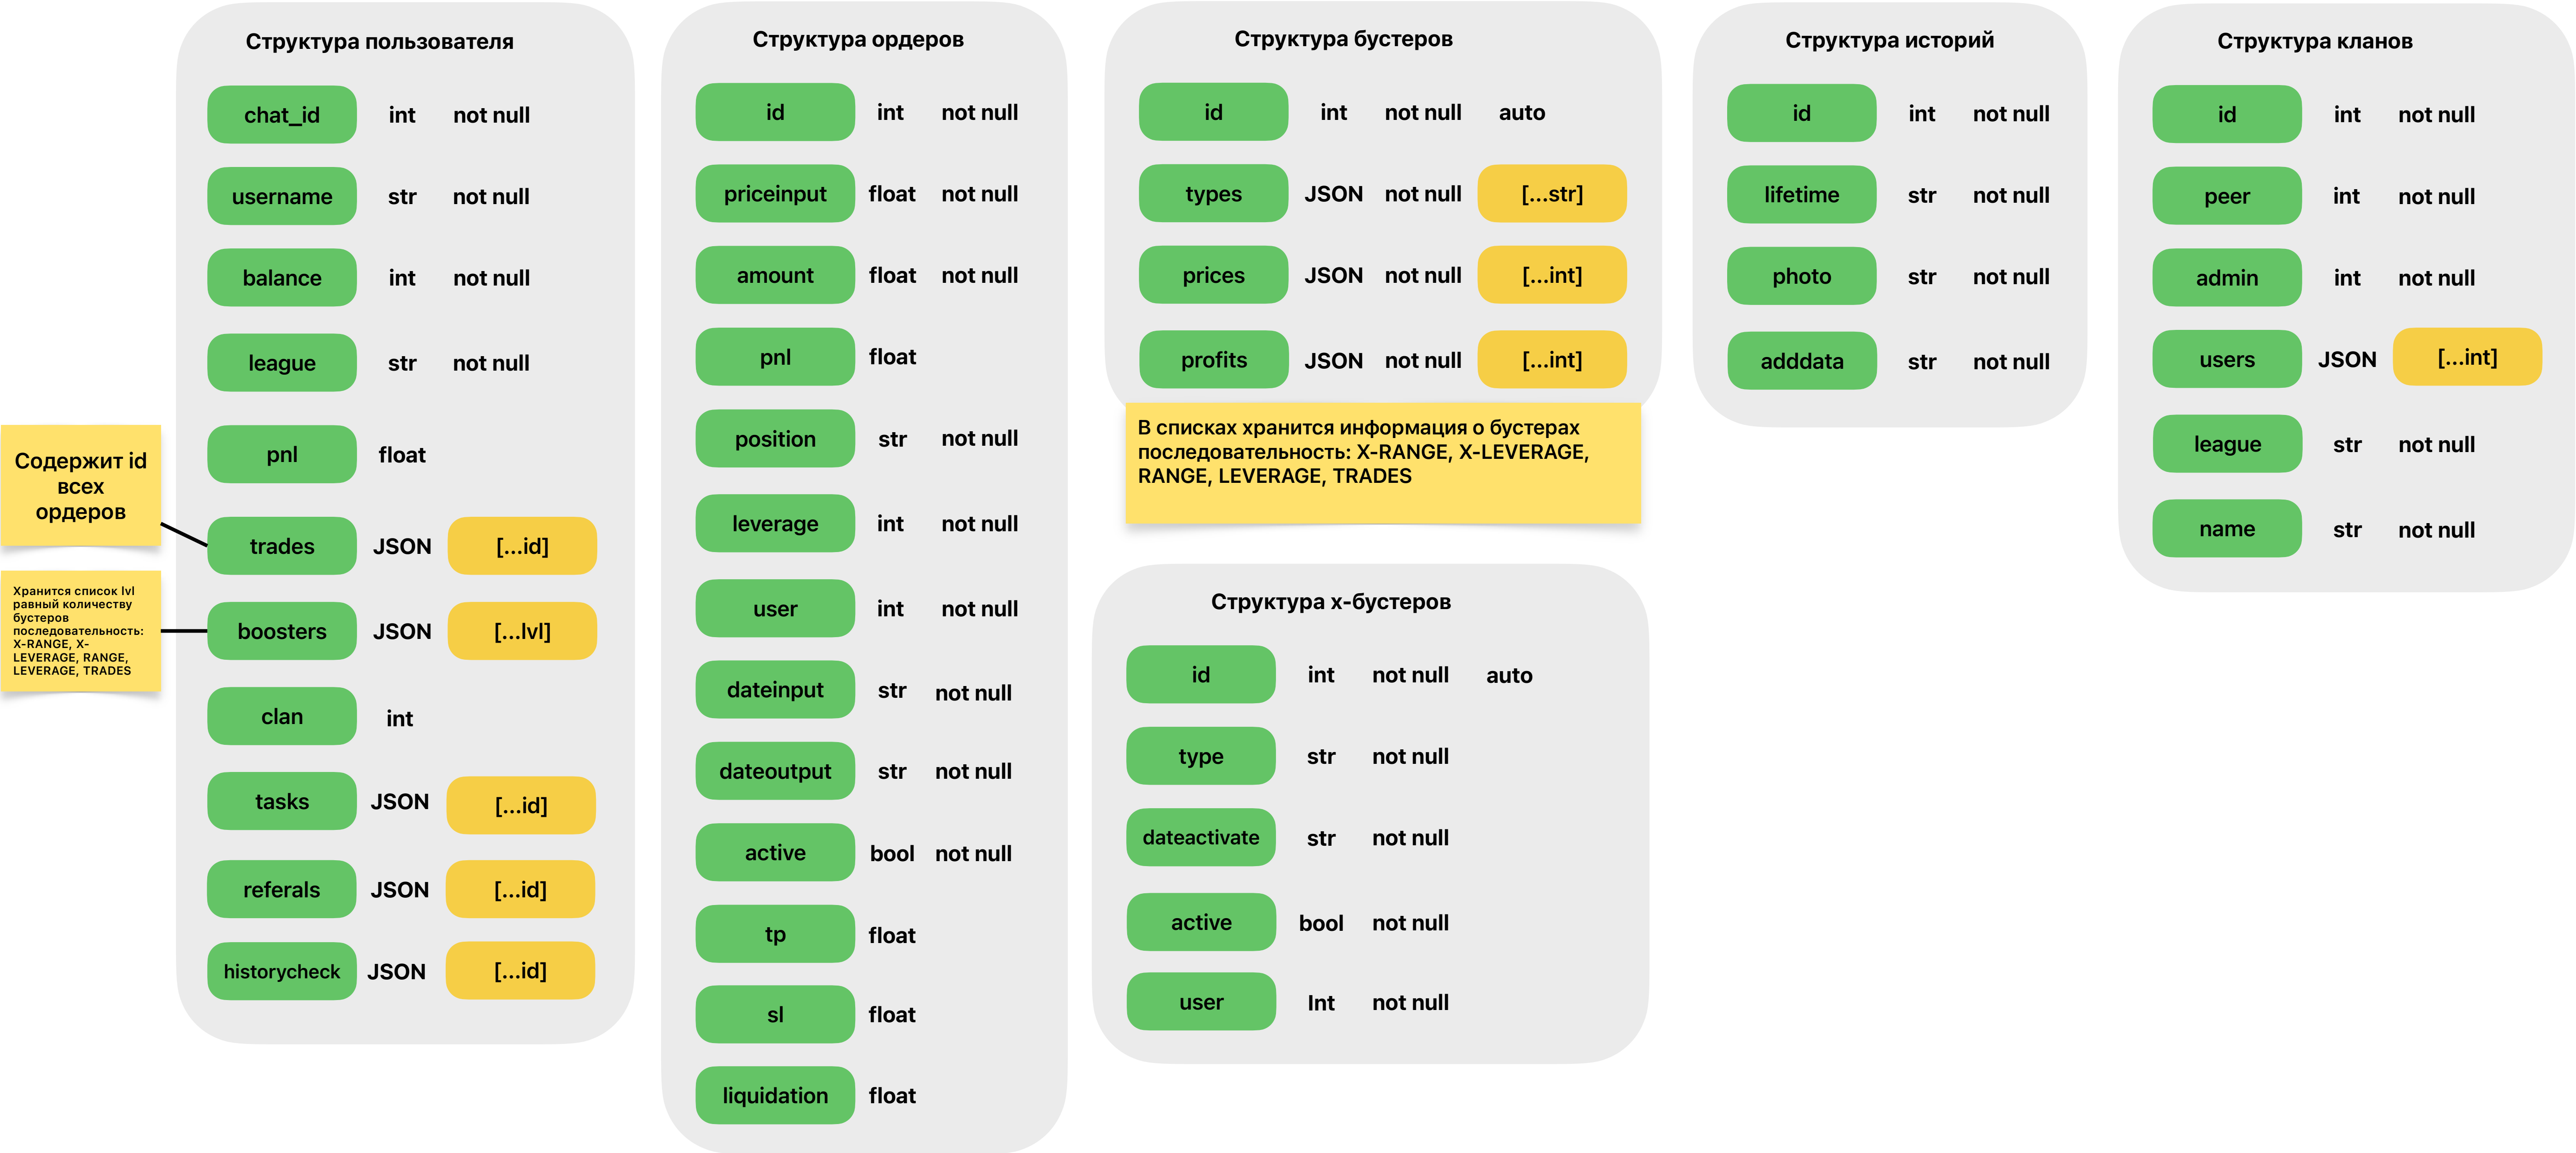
Содержит id всех ордеров

Хранится список lvl равный количеству бустеров последовательность: X-RANGE, X-LEVERAGE, RANGE, LEVERAGE, TRADES

Структура пользователя

| | | | |
|---|---|---|---|
| chat_id | int | not null | |
| username | str | not null | |
| balance | int | not null | |
| league | str | not null | |
| pnl | float | | |
| trades | JSON | | [...id] |
| boosters | JSON | | [...lvl] |
| clan | int | | |
| tasks | JSON | | [...id] |
| referals | JSON | | [...id] |
| historycheck | JSON | | [...id] |

Структура ордеров

| | | |
|---|---|---|
| id | int | not null |
| priceinput | float | not null |
| amount | float | not null |
| pnl | float | |
| position | str | not null |
| leverage | int | not null |
| user | int | not null |
| dateinput | str | not null |
| dateoutput | str | not null |
| active | bool | not null |
| tp | float | |
| sl | float | |
| liquidation | float | |

Структура бустеров

| | | | |
|---|---|---|---|
| id | int | not null | auto |
| types | JSON | not null | [...str] |
| prices | JSON | not null | [...int] |
| profits | JSON | not null | [...int] |

В списках хранится информация о бустерах последовательность: X-RANGE, X-LEVERAGE, RANGE, LEVERAGE, TRADES

Структура х-бустеров

| | | | |
|---|---|---|---|
| id | int | not null | auto |
| type | str | not null | |
| dateactivate | str | not null | |
| active | bool | not null | |
| user | Int | not null | |

Структура историй

| | | |
|---|---|---|
| id | int | not null |
| lifetime | str | not null |
| photo | str | not null |
| adddata | str | not null |

Структура кланов

| | | |
|---|---|---|
| id | int | not null |
| peer | int | not null |
| admin | int | not null |
| users | JSON | [...int] |
| league | str | not null |
| name | str | not null |